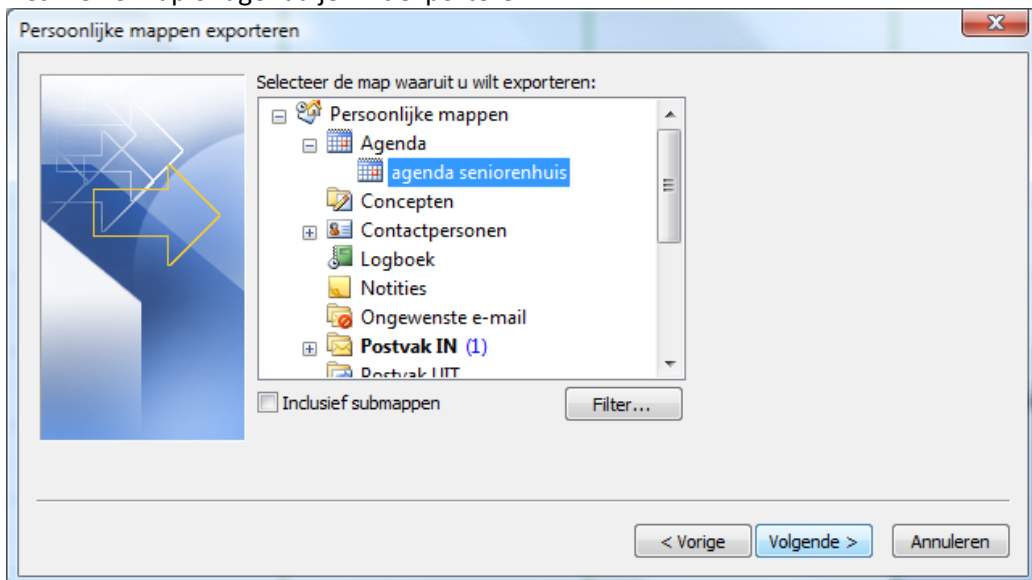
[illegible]

Persoonlijke mappen exporteren

Selecteer de map waaruit u wilt exporteren:

Persoonlijke mappen
Agenda
agenda seniorenhuis
Concepten
Contactpersonen
Logboek
Notities
Ongewenste e-mail
Postvak IN (1)
Postvak UIT

Inclusief submappen

Filter...

< Vorige
Volgende >
Annuleren